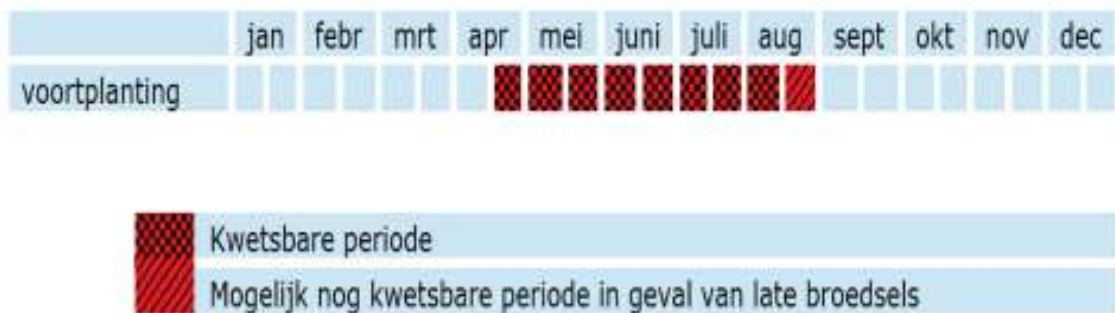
| | jan | febr | mrt | apr | mei | juni | juli | aug | sept | okt | nov | dec |
|---|---|---|---|---|---|---|---|---|---|---|---|---|
| voortplanting | | | | | | | | | | | | |

Kwetsbare periode

Mogelijk nog kwetsbare periode in geval van late broedsels